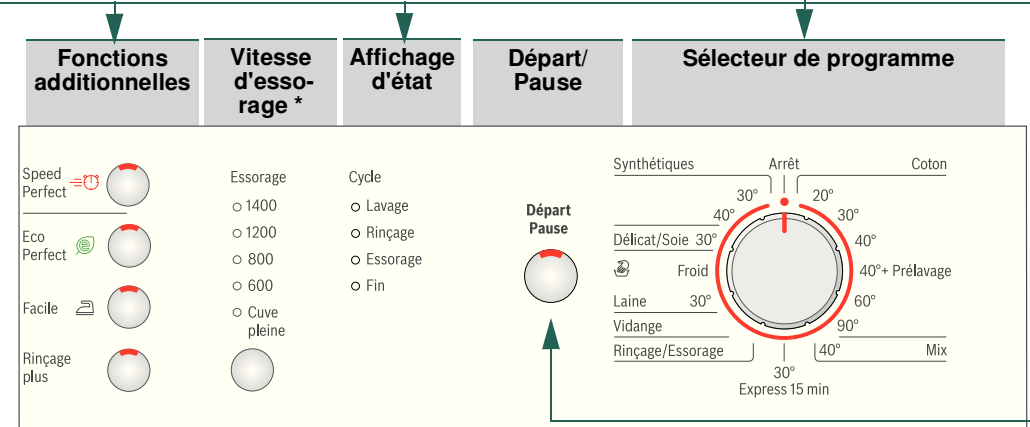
Fonctions additionnelles

Vitesse d'essorage *

Affichage d'état

Départ/ Pause

Sélecteur de programme

Speed Perfect

Eco Perfect

Facile

Rinçage plus

Essorage
○ 1400
○ 1200
○ 800
○ 600
○ Cuve pleine

Cycle
○ Lavage
○ Rinçage
○ Essorage
○ Fin

Départ Pause

Synthétiques
Arrêt
Coton
30°
20°
40°
30°
Délicat/Soie 30°
40°
Froid
40°+ Prélavage
Laine 30°
60°
Vidange
90°
Rinçage/Essorage
40°
Mix
30°
Express 15 min